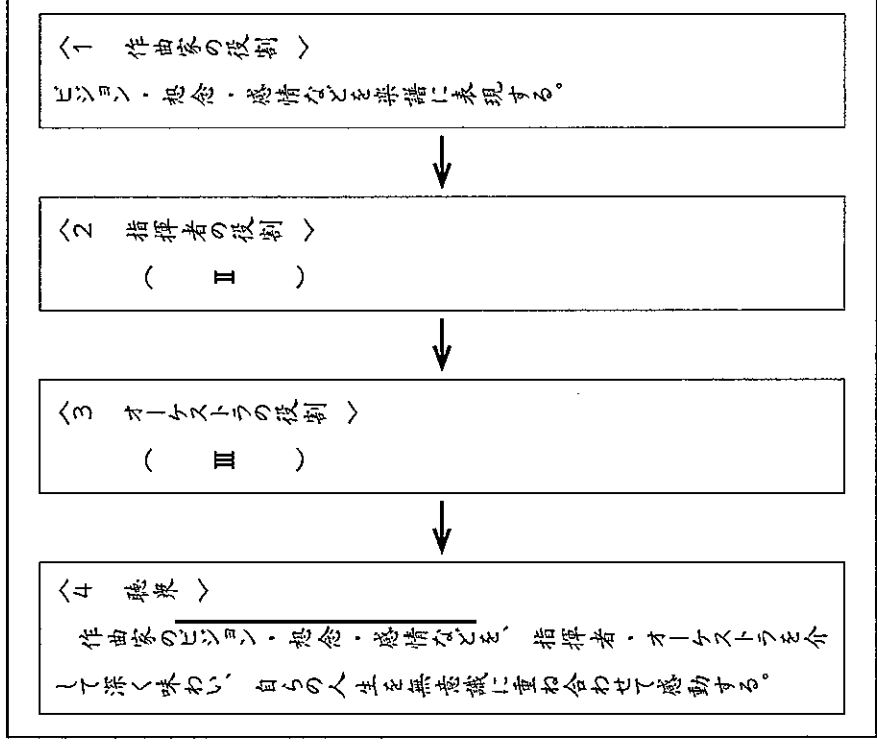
〈1　作曲家の役割〉
ビジョン・想念・感情などを楽譜に表現する。

〈2　指揮者の役割〉
（　Ⅱ　）

〈3　オーケストラの役割〉
（　Ⅲ　）

〈4　聴衆〉
作曲家のビジョン・想念・感情などを、指揮者・オーケストラを介して深く味わい、自らの人生を無意識に重ね合わせて感動する。